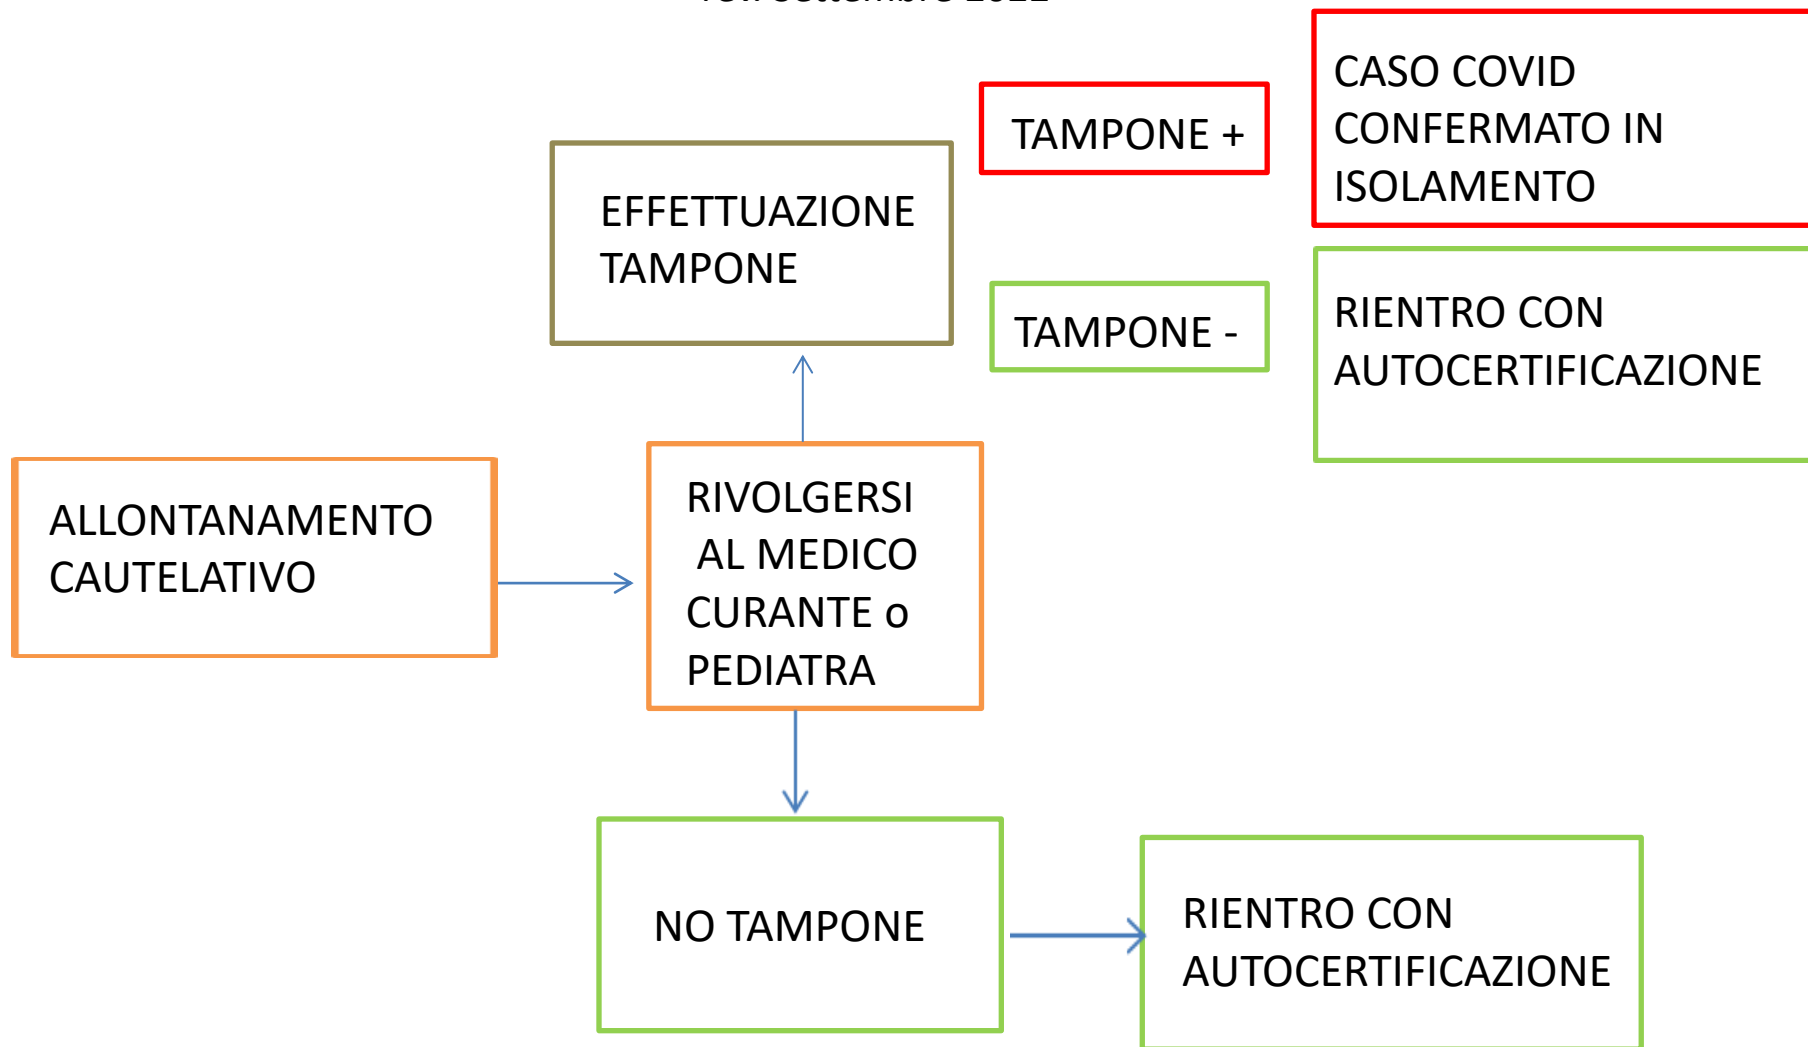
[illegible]

EFFETTUAZIONE TAMPONE

TAMPONE +

CASO COVID CONFERMATO IN ISOLAMENTO

TAMPONE -

RIENTRO CON AUTOCERTIFICAZIONE

ALLONTANAMENTO CAUTELATIVO

RIVOLGERSI AL MEDICO CURANTE o PEDIATRA

NO TAMPONE

RIENTRO CON AUTOCERTIFICAZIONE